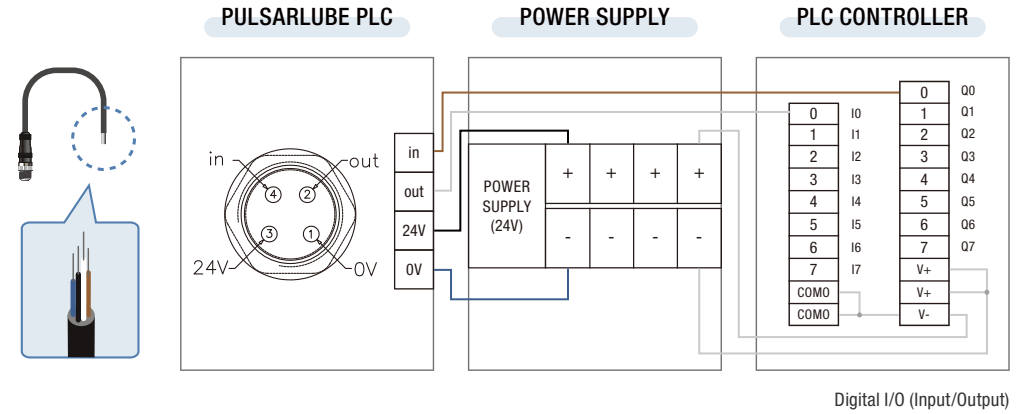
PULSARLUBE PLC

POWER SUPPLY

PLC CONTROLLER

in
out
24V
0V

4
2
3
1

in
out
24V
0V

POWER SUPPLY (24V)

+ + + +
- - - -

| 0 | I0 |
|---|---|
| 1 | I1 |
| 2 | I2 |
| 3 | I3 |
| 4 | I4 |
| 5 | I5 |
| 6 | I6 |
| 7 | I7 |
| COMO | |
| COMO | |

| 0 | Q0 |
|---|---|
| 1 | Q1 |
| 2 | Q2 |
| 3 | Q3 |
| 4 | Q4 |
| 5 | Q5 |
| 6 | Q6 |
| 7 | Q7 |
| V+ | |
| V+ | |
| V- | |

Digital I/O (Input/Output)